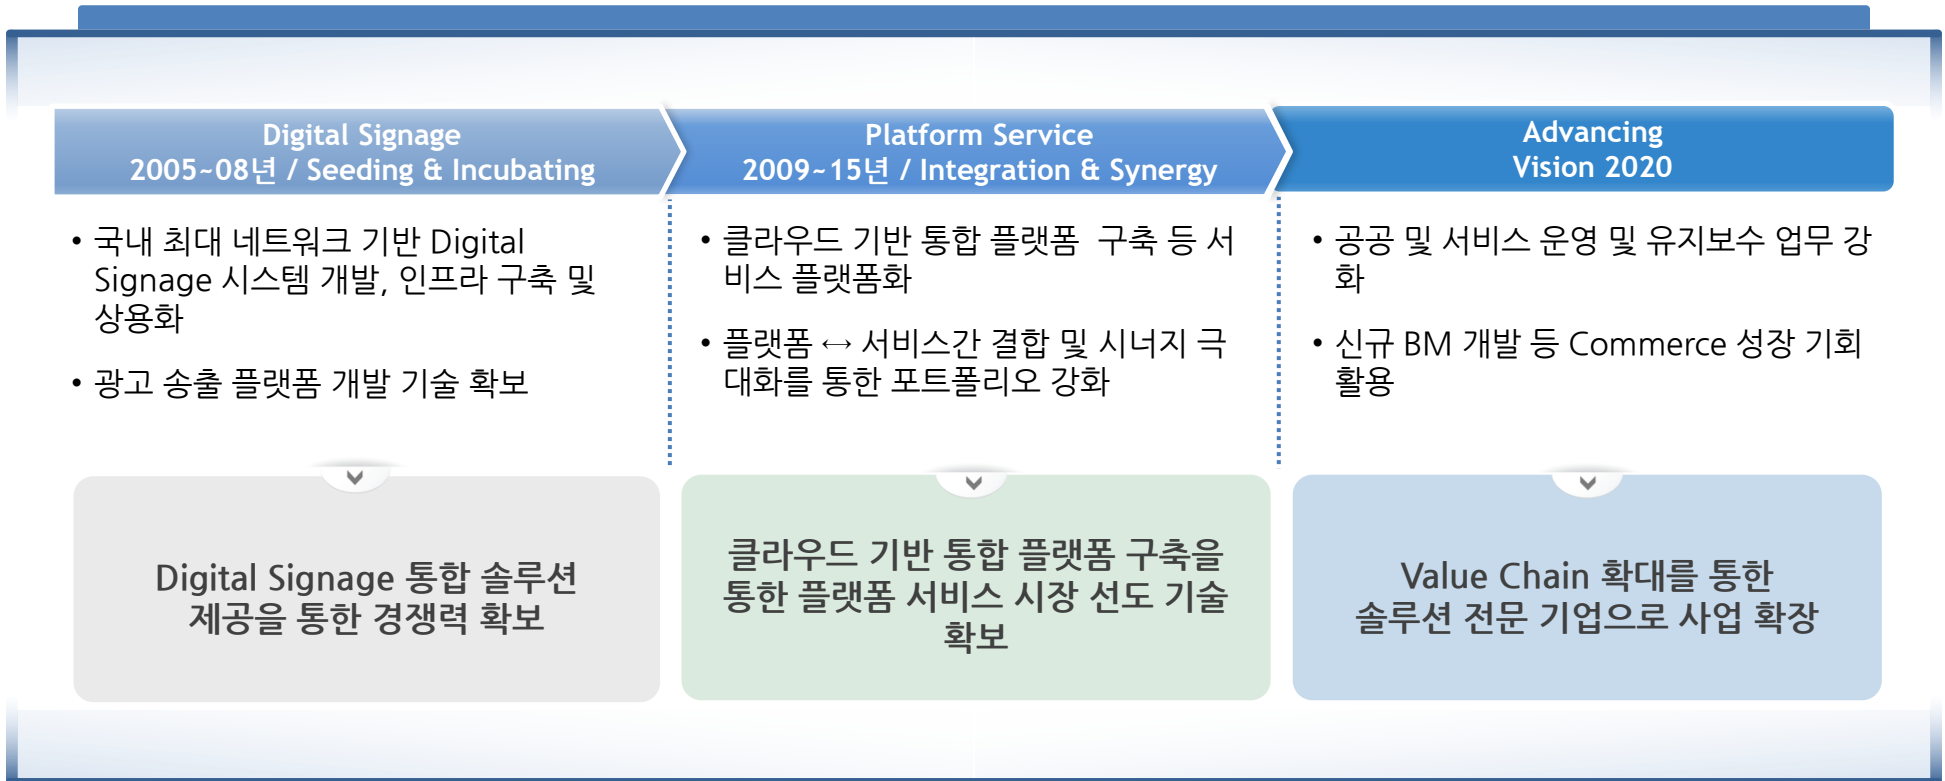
Digital Signage
2005~08년 / Seeding & Incubating

• 국내 최대 네트워크 기반 Digital Signage 시스템 개발, 인프라 구축 및 상용화

• 광고 송출 플랫폼 개발 기술 확보

Digital Signage 통합 솔루션 제공을 통한 경쟁력 확보

Platform Service
2009~15년 / Integration & Synergy

• 클라우드 기반 통합 플랫폼 구축 등 서비스 플랫폼화

• 플랫폼 ↔ 서비스간 결합 및 시너지 극대화를 통한 포트폴리오 강화

클라우드 기반 통합 플랫폼 구축을 통한 플랫폼 서비스 시장 선도 기술 확보

Advancing
Vision 2020

• 공공 및 서비스 운영 및 유지보수 업무 강화

• 신규 BM 개발 등 Commerce 성장 기회 활용

Value Chain 확대를 통한 솔루션 전문 기업으로 사업 확장